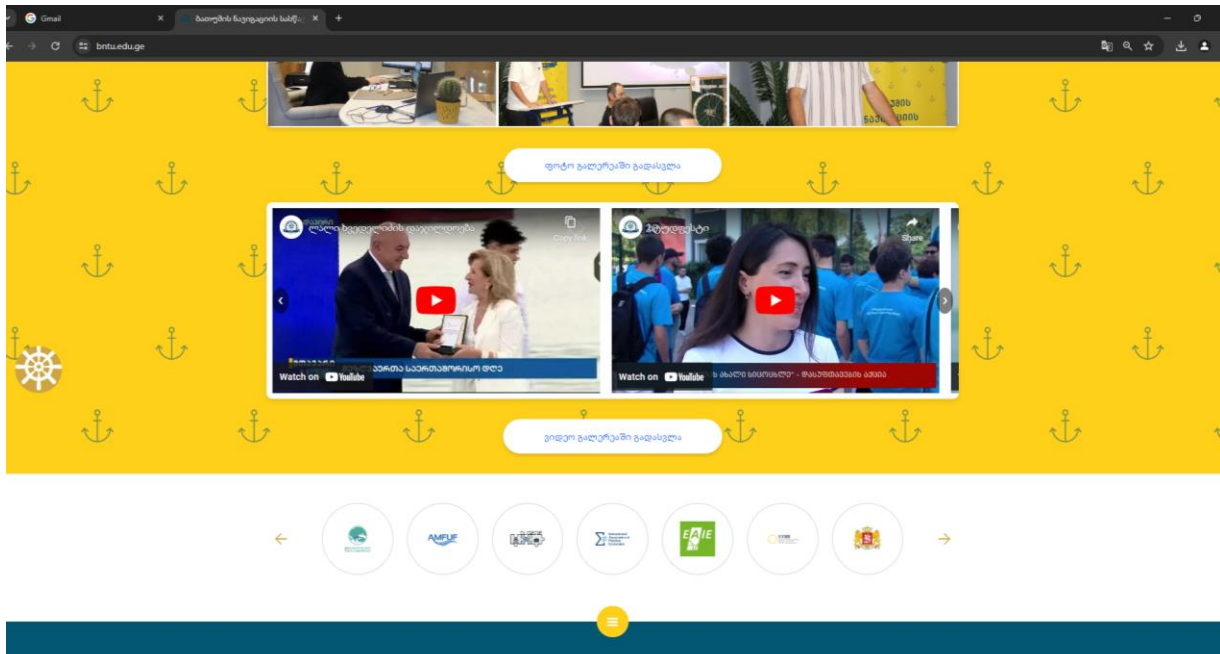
Gmail
ბათუმის ნავიგაციის სასწ...
bntu.edu.ge

ფოტო გალერეაში გადასვლა

ლალი ხვედელიძის დაჯილდოება
Copy link
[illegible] საერთაშორისო დღე
Watch on YouTube

ჰეშტეგები
Share
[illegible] ახალი სიცოცხლე" - დასუფთავების აქცია
Watch on YouTube

ვიდეო გალერეაში გადასვლა

AMFUF
EAIE